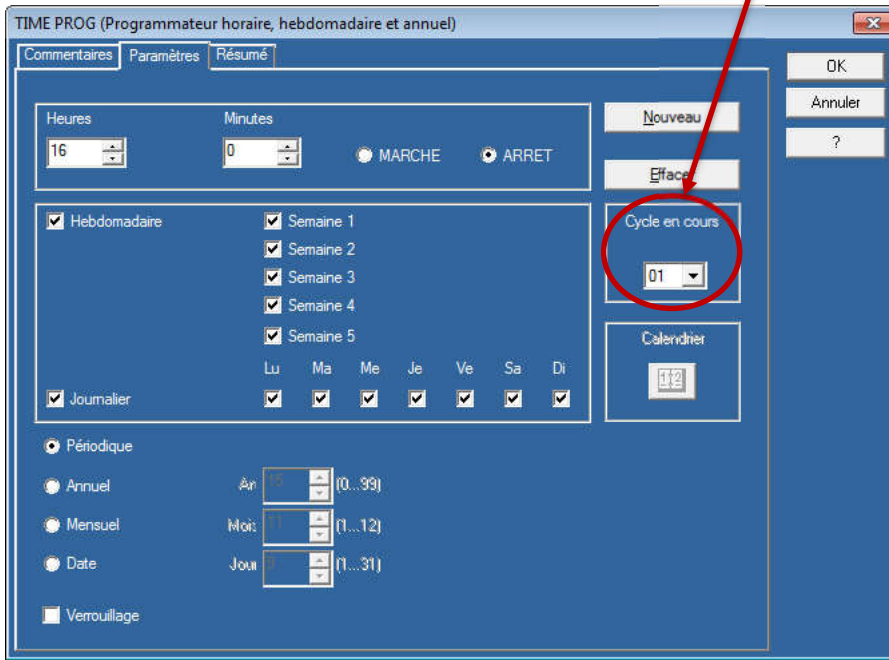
TIME PROG (Programmateur horaire, hebdomadaire et annuel)

Commentaires | Paramètres | Résumé

OK
Annuler
?

Heures
16
Minutes
0
MARCHE
ARRET

Nouveau
Efface

Hebdomadaire
Semaine 1
Semaine 2
Semaine 3
Semaine 4
Semaine 5

Cycle en cours
01

Calendrier

Lu Ma Me Je Ve Sa Di
Journalier

Périodique
Annuel
An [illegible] (0...99)
Mensuel
Mois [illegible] (1...12)
Date
Jour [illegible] (1...31)

Verrouillage